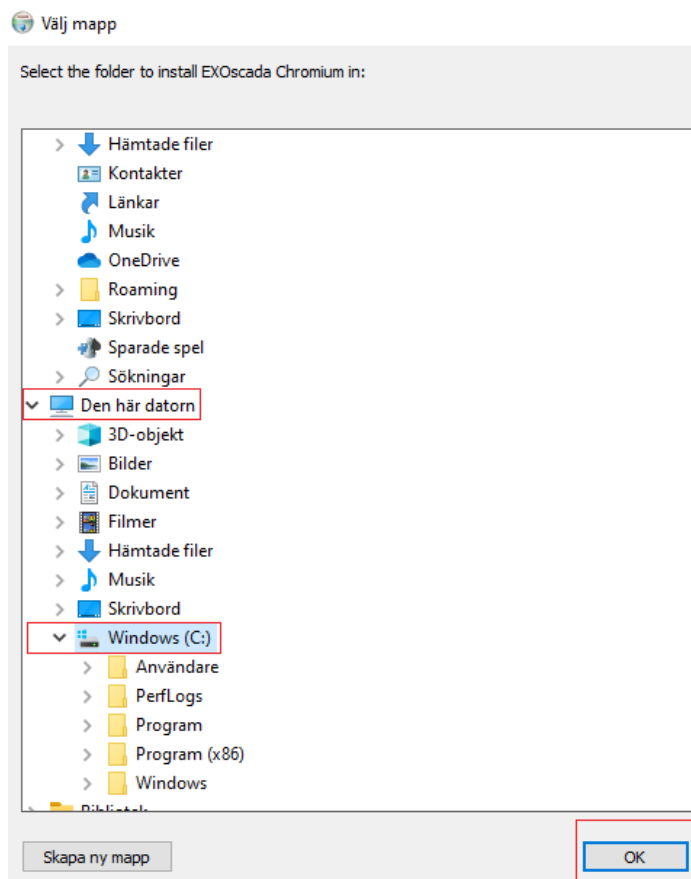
Välj mapp

Select the folder to install EXOscada Chromium in:

Hämtade filer
Kontakter
Länkar
Musik
OneDrive
Roaming
Skrivbord
Sparade spel
Sökningar
Den här datorn
3D-objekt
Bilder
Dokument
Filmer
Hämtade filer
Musik
Skrivbord
Windows (C:)
Användare
PerfLogs
Program
Program (x86)
Windows
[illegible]

Skapa ny mapp
OK